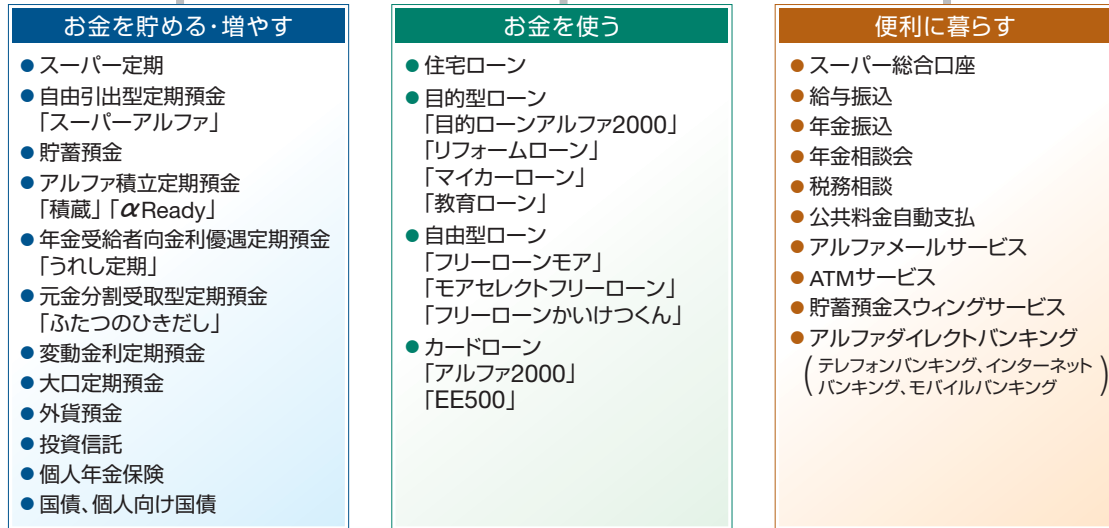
お金を貯める･増やす

● スーパー定期
● 自由引出型定期預金「スーパーアルファ」
● 貯蓄預金
● アルファ積立定期預金「積蔵」「$\alpha$Ready」
● 年金受給者向金利優遇定期預金「うれし定期」
● 元金分割受取型定期預金「ふたつのひきだし」
● 変動金利定期預金
● 大口定期預金
● 外貨預金
● 投資信託
● 個人年金保険
● 国債、個人向け国債

お金を使う

● 住宅ローン
● 目的型ローン「目的ローンアルファ2000」「リフォームローン」「マイカーローン」「教育ローン」
● 自由型ローン「フリーローンモア」「モアセレクトフリーローン」「フリーローンかいけつくん」
● カードローン「アルファ2000」「EE500」

便利に暮らす

● スーパー総合口座
● 給与振込
● 年金振込
● 年金相談会
● 税務相談
● 公共料金自動支払
● アルファメールサービス
● ATMサービス
● 貯蓄預金スウィングサービス
● アルファダイレクトバンキング
(テレフォンバンキング、インターネットバンキング、モバイルバンキング)